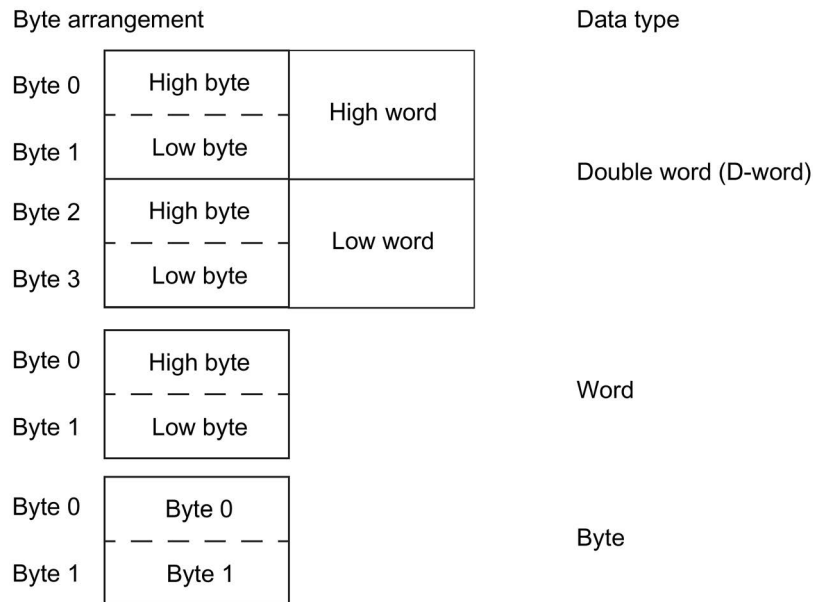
Byte arrangement

Data type

Byte 0
High byte
High word

Byte 1
Low byte

Double word (D-word)

Byte 2
High byte
Low word

Byte 3
Low byte

Byte 0
High byte

Word

Byte 1
Low byte

Byte 0
Byte 0

Byte

Byte 1
Byte 1